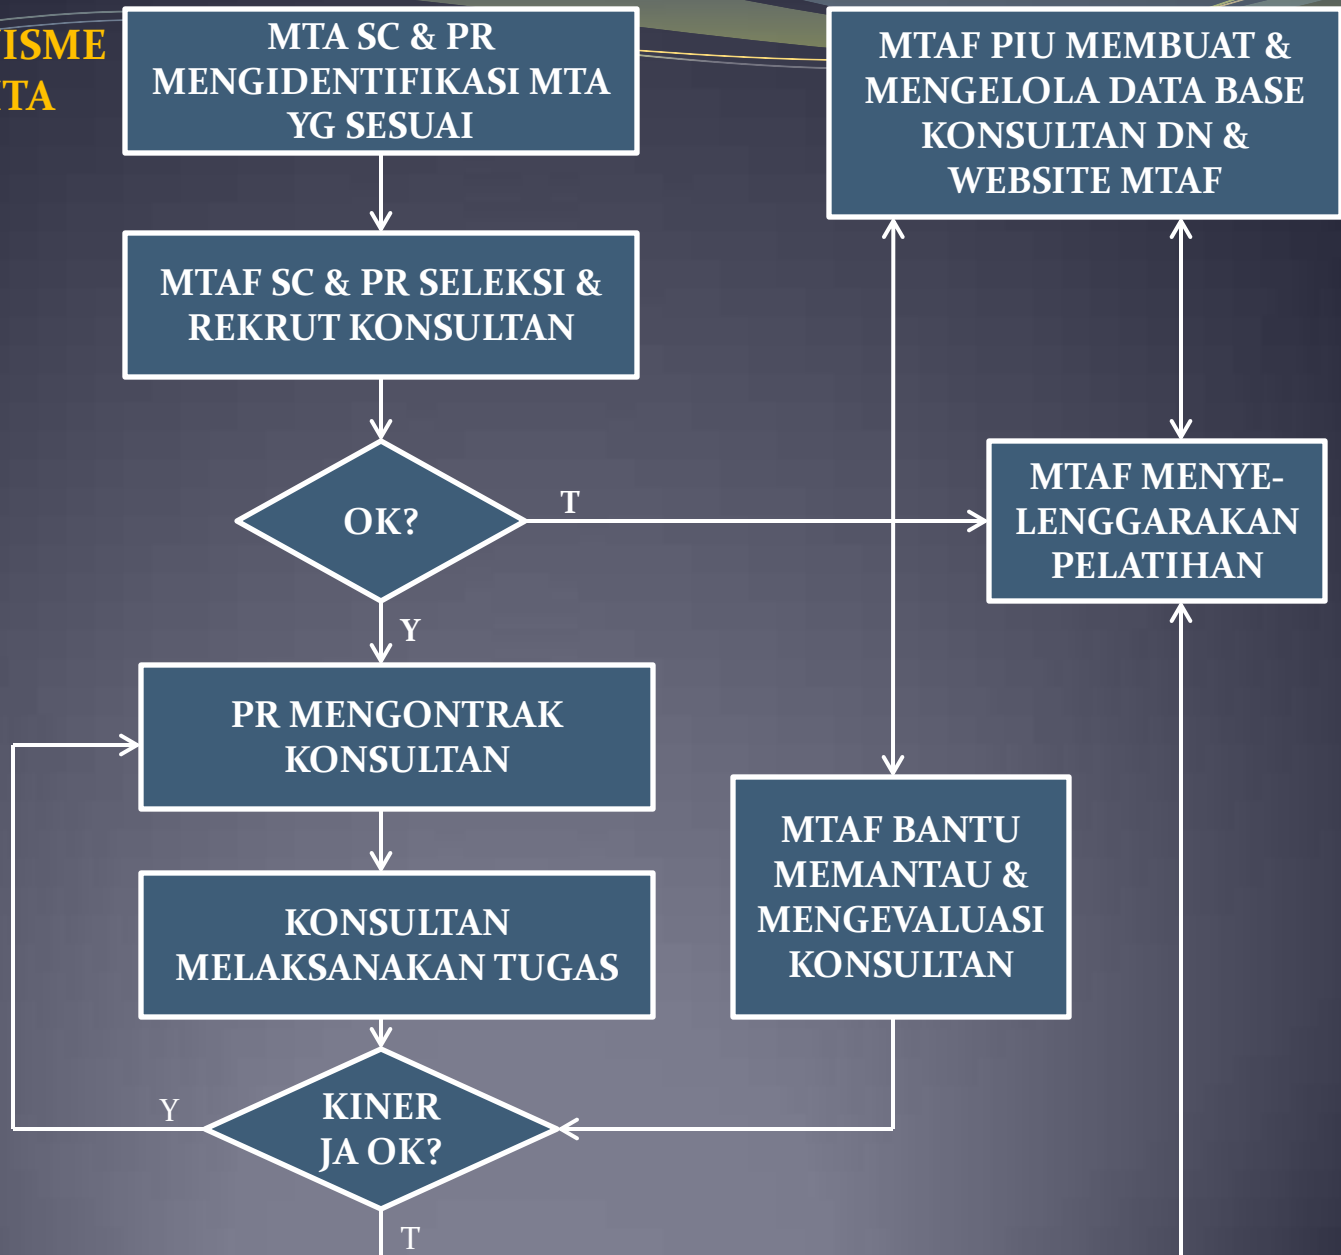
ISME
TA

MTA SC & PR MENGIDENTIFIKASI MTA YG SESUAI

MTAF PIU MEMBUAT & MENGELOLA DATA BASE KONSULTAN DN & WEBSITE MTAF

MTAF SC & PR SELEKSI & REKRUT KONSULTAN

OK?

T

MTAF MENYE-LENGGARAKAN PELATIHAN

Y

PR MENGONTRAK KONSULTAN

MTAF BANTU MEMANTAU & MENGEVALUASI KONSULTAN

KONSULTAN MELAKSANAKAN TUGAS

Y

KINER JA OK?

T